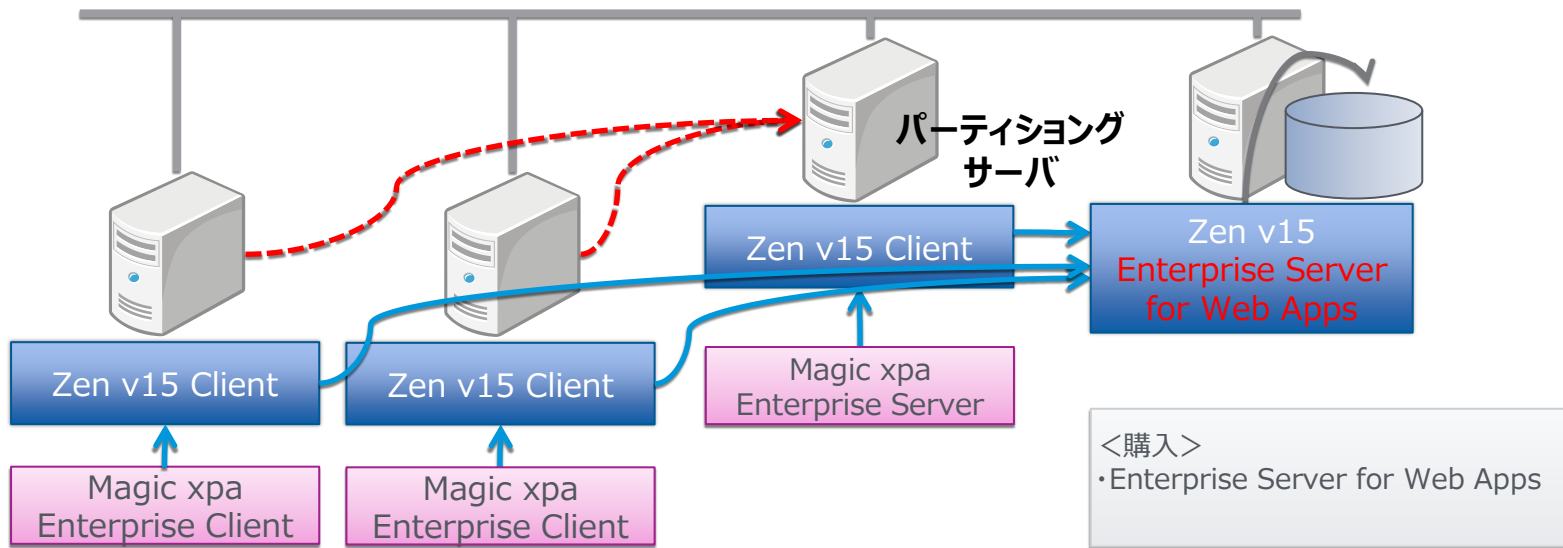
パーティショング
サーバ

Zen v15 Client

Zen v15
Enterprise Server
for Web Apps

Zen v15 Client

Zen v15 Client

Magic xpa
Enterprise Server

Magic xpa
Enterprise Client

Magic xpa
Enterprise Client

<購入>
・Enterprise Server for Web Apps